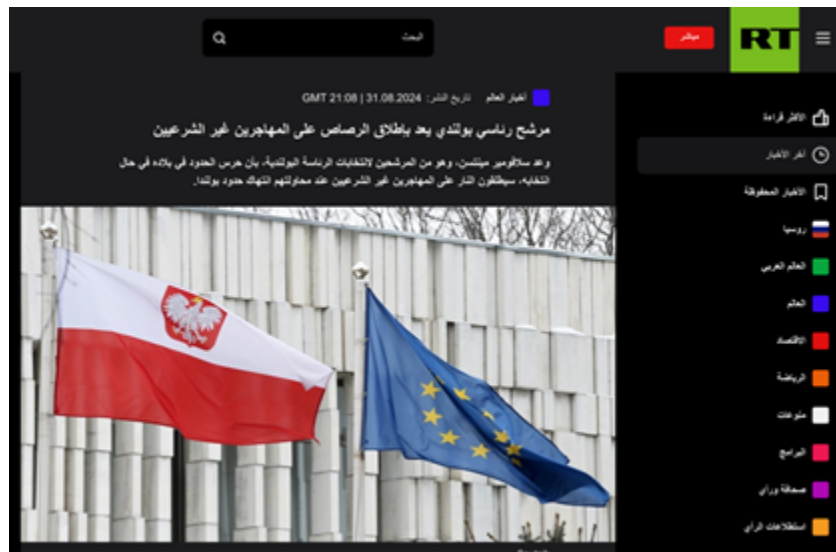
RT

مباشر

البحث

أخبار العالم تاريخ النشر: 31.08.2024 | 21:08 GMT

مرشح رئاسي بولندي يعد بإطلاق الرصاص على المهاجرين غير الشرعيين

وعد سلاڤومير ميتسن، وهو من المرشحين لانتخابات الرئاسة البولندية، بأن حرس الحدود في بلاده في حال انتخابه، سيطلقون النار على المهاجرين غير الشرعيين عند محاولتهم انتهاك حدود بولندا.

الأكثر قراءة

آخر الأخبار

الأخبار المحفوظة

روسيا

العالم العربي

العالم

الاقتصاد

الرياضة

منوعات

البرامج

صحافة ورأي

استطلاعات الرأي